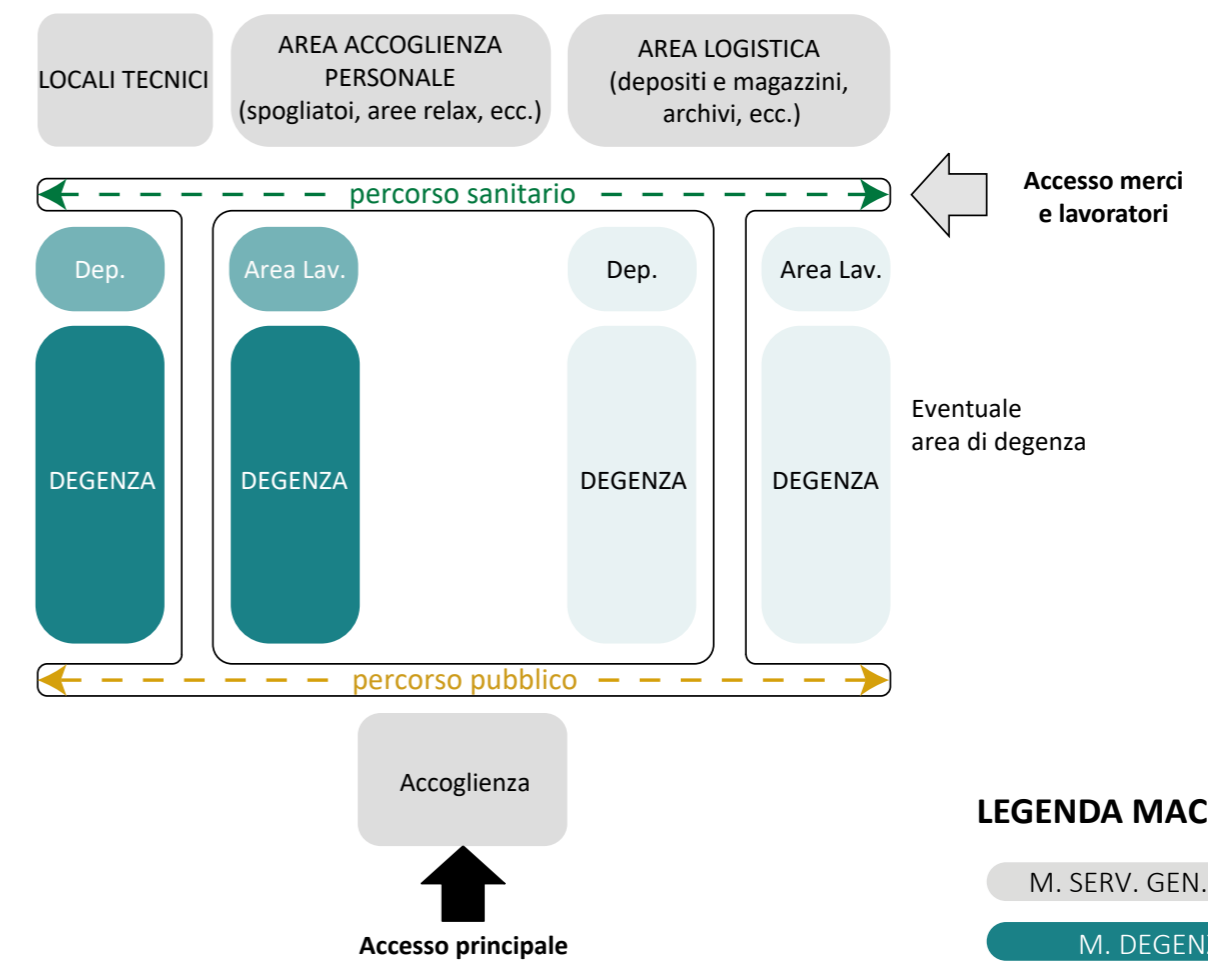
LOCALI TECNICI

AREA ACCOGLIENZA PERSONALE (spogliatoi, aree relax, ecc.)

AREA LOGISTICA (depositi e magazzini, archivi, ecc.)

percorso sanitario

Accesso merci e lavoratori

Dep.

Area Lav.

Dep.

Area Lav.

DEGENZA

DEGENZA

DEGENZA

DEGENZA

Eventuale area di degenza

percorso pubblico

Accoglienza

Accesso principale

LEGENDA MAC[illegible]

M. SERV. GEN.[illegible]

M. DEGEN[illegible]